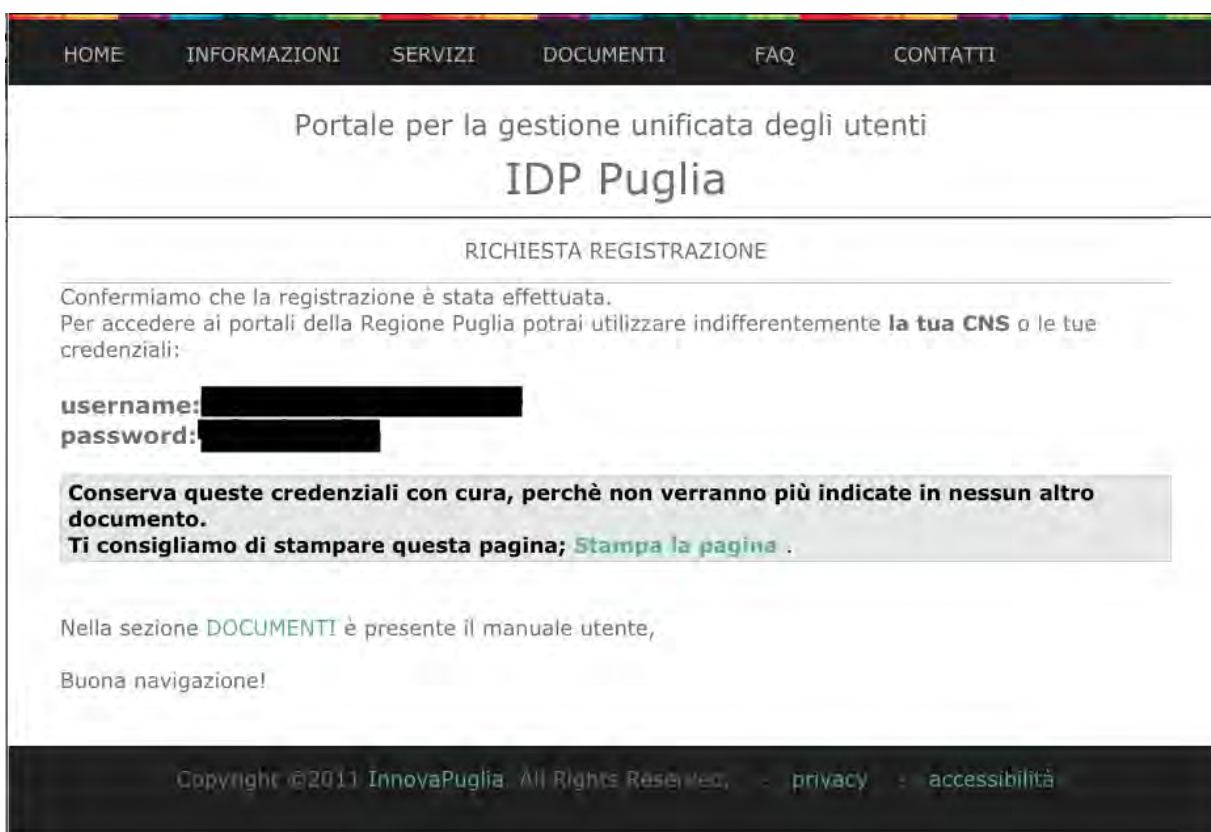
HOME INFORMAZIONI SERVIZI DOCUMENTI FAQ CONTATTI

Portale per la gestione unificata degli utenti

IDP Puglia

RICHIESTA REGISTRAZIONE

Confermiamo che la registrazione è stata effettuata.
Per accedere ai portali della Regione Puglia potrai utilizzare indifferentemente **la tua CNS** o le tue credenziali:

**username:** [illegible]
**password:** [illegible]

**Conserva queste credenziali con cura, perchè non verranno più indicate in nessun altro documento.**
**Ti consigliamo di stampare questa pagina; Stampa la pagina .**

Nella sezione DOCUMENTI è presente il manuale utente,

Buona navigazione!

Copyright ©2011 InnovaPuglia. All Rights Reserved. - privacy - accessibilità